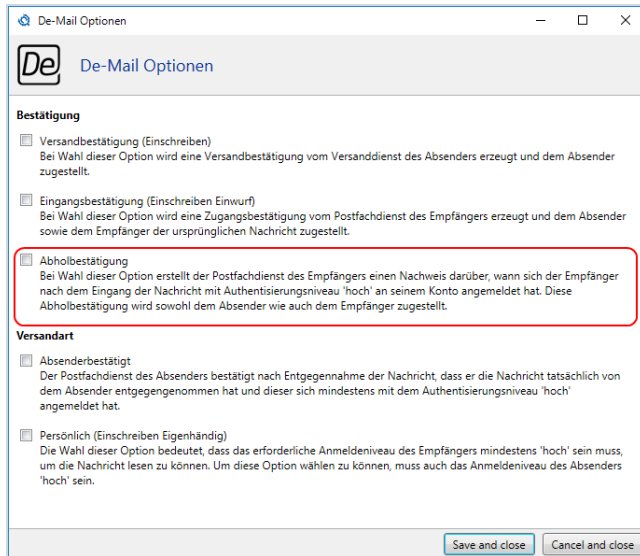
De-Mail Optionen

De

De-Mail Optionen

Bestätigung

Versandbestätigung (Einschreiben)
Bei Wahl dieser Option wird eine Versandbestätigung vom Versanddienst des Absenders erzeugt und dem Absender zugestellt.

Eingangsbestätigung (Einschreiben Einwurf)
Bei Wahl dieser Option wird eine Zugangsbestätigung vom Postfachdienst des Empfängers erzeugt und dem Absender sowie dem Empfänger der ursprünglichen Nachricht zugestellt.

Abholbestätigung
Bei Wahl dieser Option erstellt der Postfachdienst des Empfängers einen Nachweis darüber, wann sich der Empfänger nach dem Eingang der Nachricht mit Authentisierungsniveau 'hoch' an seinem Konto angemeldet hat. Diese Abholbestätigung wird sowohl dem Absender wie auch dem Empfänger zugestellt.

Versandart

Absenderbestätigt
Der Postfachdienst des Absenders bestätigt nach Entgegennahme der Nachricht, dass er die Nachricht tatsächlich von dem Absender entgegengenommen hat und dieser sich mindestens mit dem Authentisierungsniveau 'hoch' angemeldet hat.

Persönlich (Einschreiben Eigenhändig)
Die Wahl dieser Option bedeutet, dass das erforderliche Anmeldeniveau des Empfängers mindestens 'hoch' sein muss, um die Nachricht lesen zu können. Um diese Option wählen zu können, muss auch das Anmeldeniveau des Absenders 'hoch' sein.

Save and close
Cancel and close